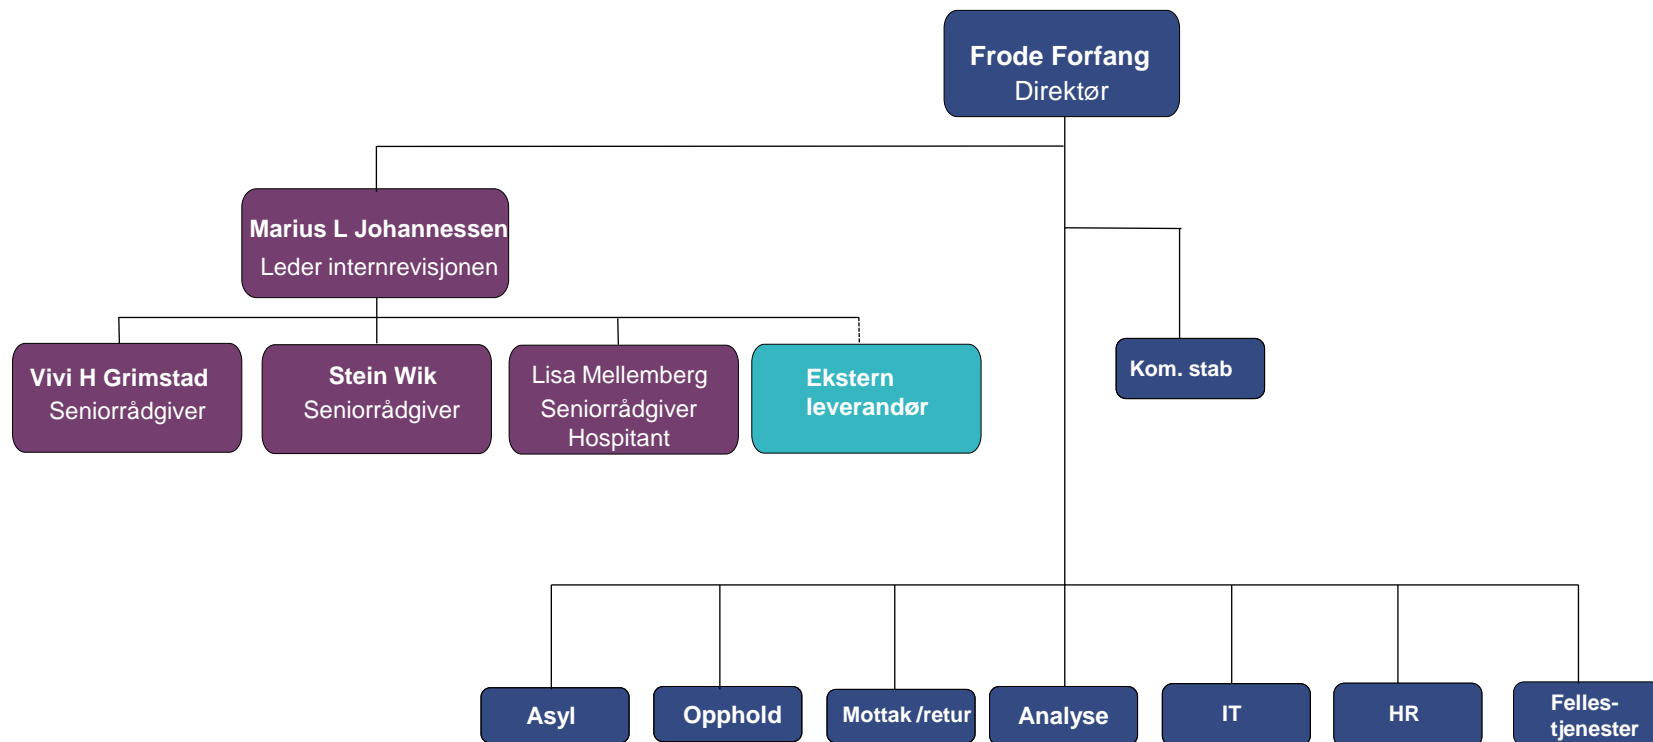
Frode Forfang
Direktør

Marius L Johannessen
Leder internrevisjonen

Vivi H Grimstad
Seniorrådgiver

Stein Wik
Seniorrådgiver

Lisa Mellemberg
Seniorrådgiver
Hospitant

Ekstern
leverandør

Kom. stab

Asyl

Opphold

Mottak /retur

Analyse

IT

HR

Felles-
tjenester